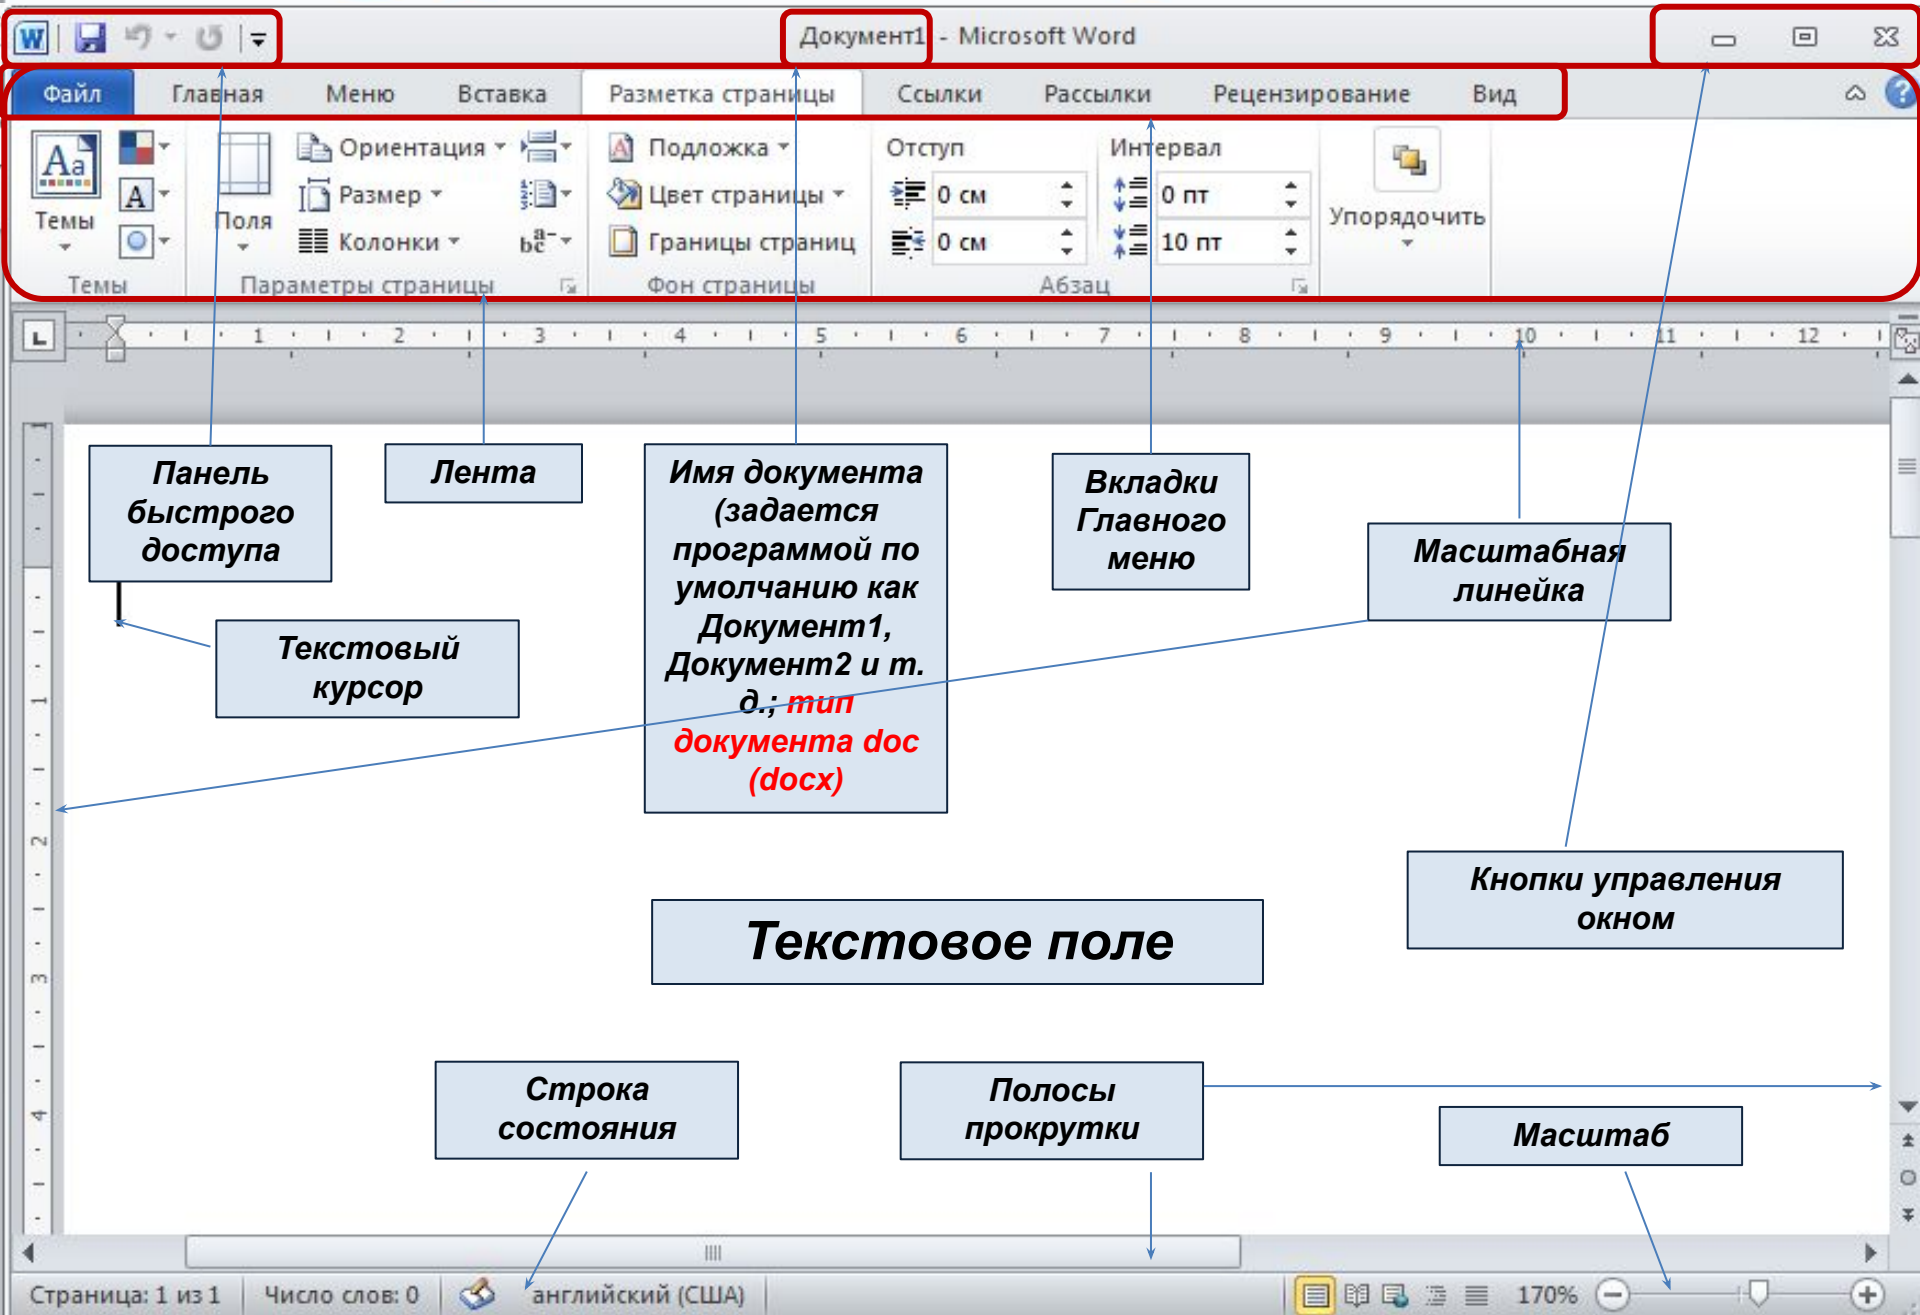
Документ1 - Microsoft Word

Файл Главная Меню Вставка Разметка страницы Ссылки Рассылки Рецензирование Вид

Темы
Поля
Ориентация
Размер
Колонки
Параметры страницы
Подложка
Цвет страницы
Границы страниц
Фон страницы
Отступ
0 см
0 см
Интервал
0 пт
10 пт
Абзац
Упорядочить
Темы

1 2 3 4 5 6 7 8 9 10 11 12

Панель быстрого доступа

Лента

Имя документа (задается программой по умолчанию как Документ1, Документ2 и т. д.; тип документа doc (docx)

Вкладки Главного меню

Масштабная линейка

Текстовый курсор

Кнопки управления окном

Текстовое поле

Строка состояния

Полосы прокрутки

Масштаб

Страница: 1 из 1 Число слов: 0 английский (США) 170%